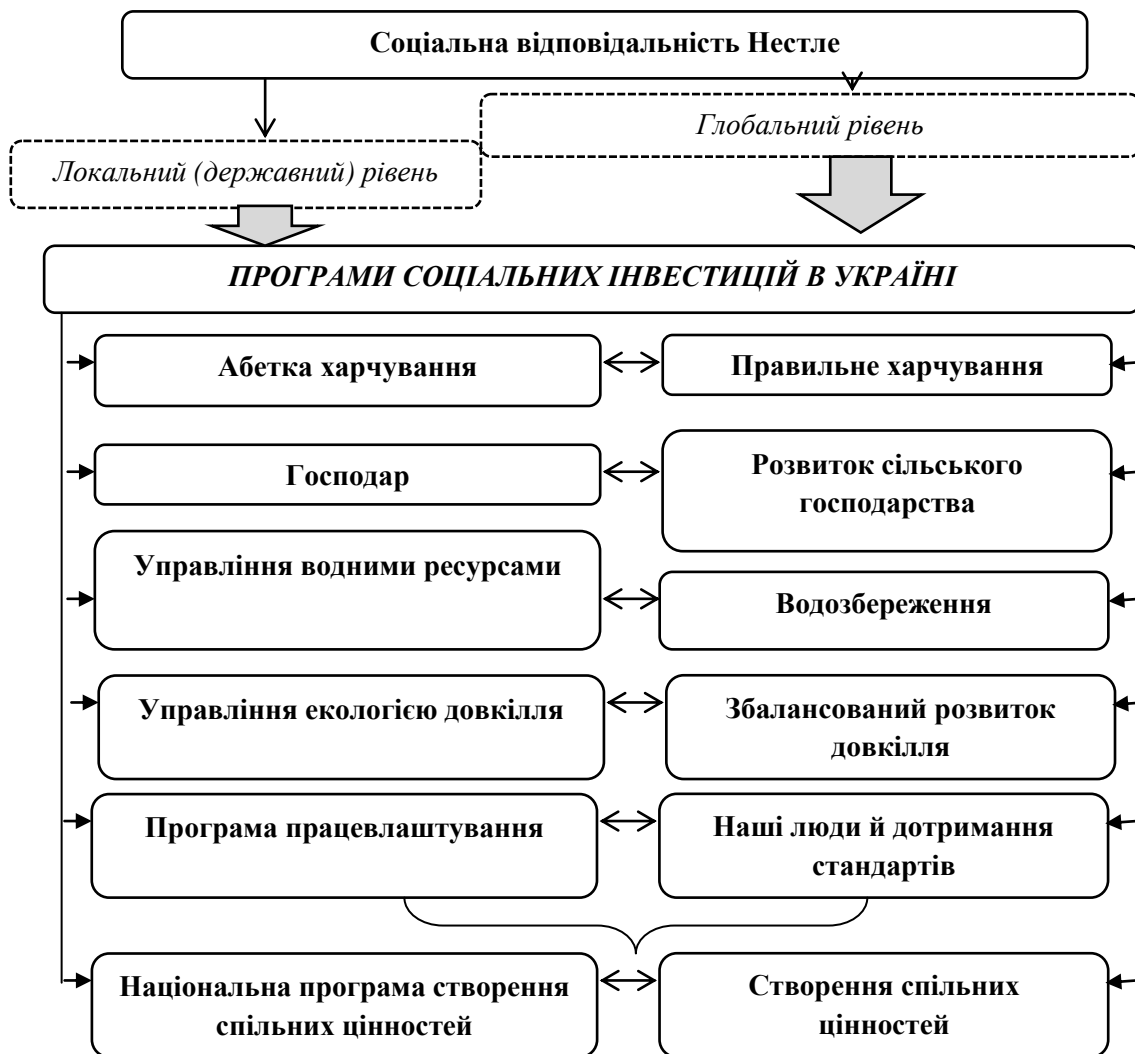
Соціальна відповідальність Нестле

Локальний (державний) рівень

Глобальний рівень

ПРОГРАМИ СОЦІАЛЬНИХ ІНВЕСТИЦІЙ В УКРАЇНІ

Абетка харчування

Правильне харчування

Господар

Розвиток сільського господарства

Управління водними ресурсами

Водозбереження

Управління екологією довкілля

Збалансований розвиток довкілля

Програма працевлаштування

Наші люди й дотримання стандартів

Національна програма створення спільних цінностей

Створення спільних цінностей